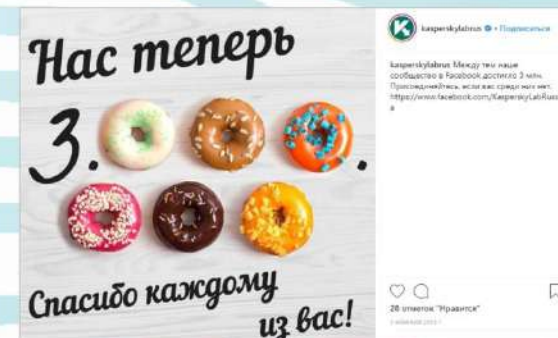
Нас теперь

3.

Спасибо каждому из вас!

kasperskylabrus • Подписаться

kasperskylabrus Между тем наше сообщество в Facebook достигло 3 млн. Присоединяйтесь, если вас среди нас нет. https://www.facebook.com/KasperskyLabRus

26 отметок "Нравится"

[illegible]